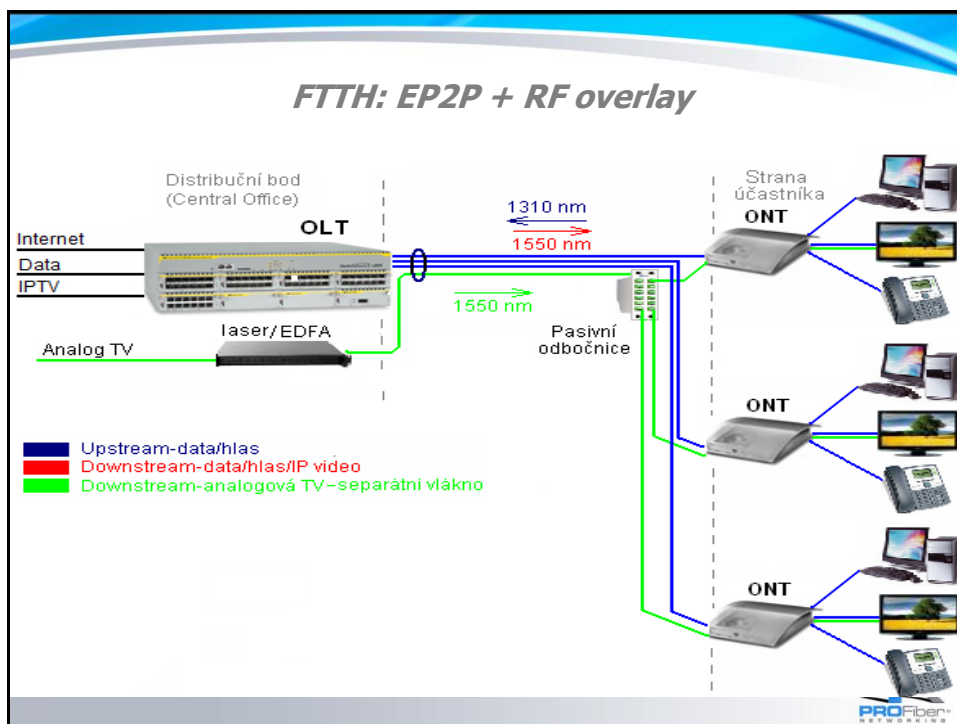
FTTH: EP2P + RF overlay

Distribuční bod (Central Office)

OLT

Internet

Data

IPTV

1310 nm

1550 nm

1550 nm

laser/EDFA

Analog TV

Pasivní odbočnice

Strana účastníka

ONT

ONT

ONT

Upstream-data/hlas

Downstream-data/hlas/IP video

Downstream-analogová TV–separátní vlákno

PROFiber NETWORKING